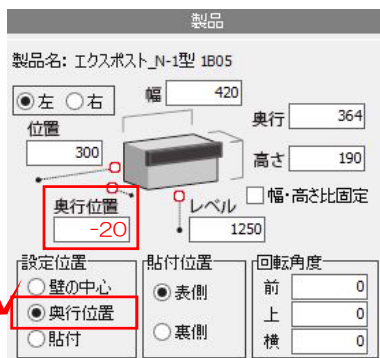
製品

製品名: エクスポスト_N-1型 1B05

◉左 ○右

幅 420

奥行 364

位置 300

高さ 190

□幅･高さ比固定

奥行位置 -20

レベル 1250

設定位置
○壁の中心
◉奥行位置
○貼付

貼付位置
◉表側
○裏側

回転角度
前 0
上 0
横 0